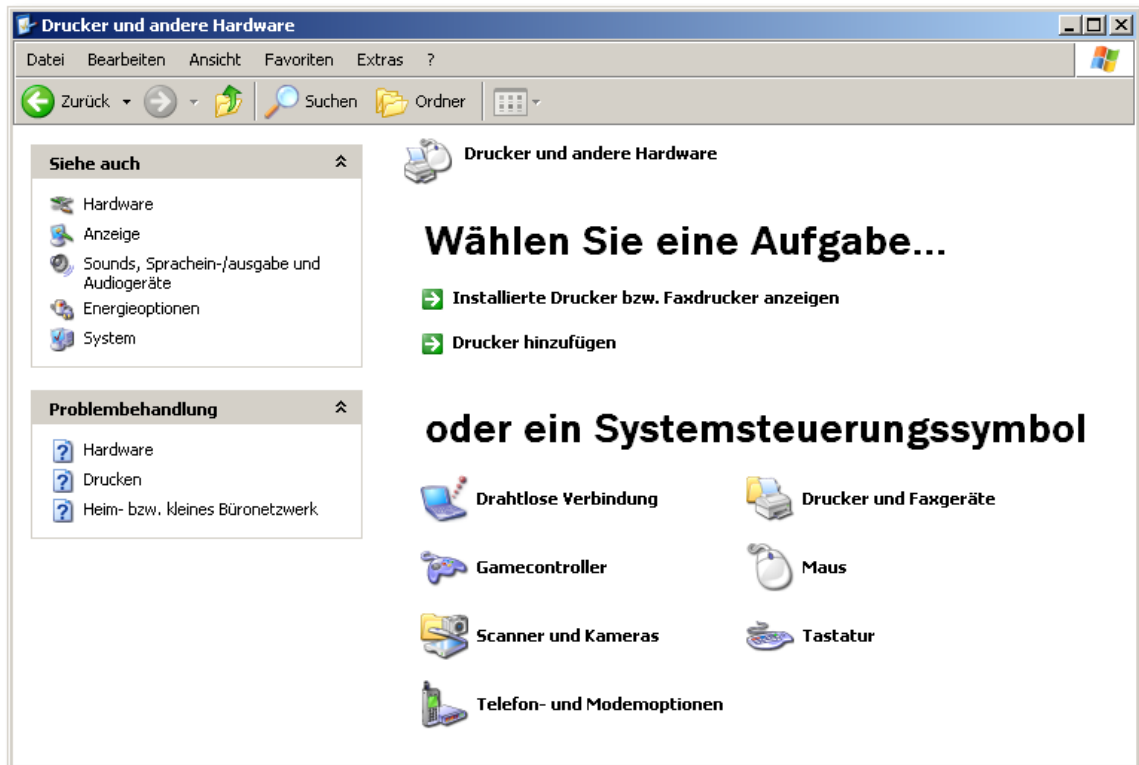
Drucker und andere Hardware

Datei Bearbeiten Ansicht Favoriten Extras ?

Zurück Suchen Ordner

Siehe auch

Hardware
Anzeige
Sounds, Sprachein-/ausgabe und Audiogeräte
Energieoptionen
System

Problembehandlung

Hardware
Drucken
Heim- bzw. kleines Büronetzwerk

Drucker und andere Hardware

Wählen Sie eine Aufgabe...

Installierte Drucker bzw. Faxdrucker anzeigen

Drucker hinzufügen

oder ein Systemsteuerungssymbol

Drahtlose Verbindung

Drucker und Faxgeräte

Gamecontroller

Maus

Scanner und Kameras

Tastatur

Telefon- und Modemoptionen